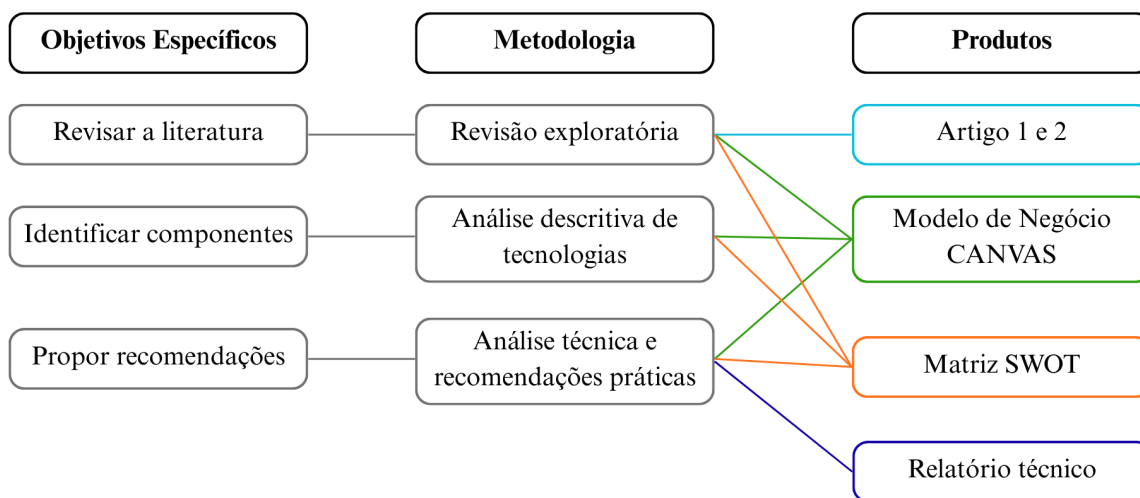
Objetivos Específicos

Metodologia

Produtos

Revisar a literatura

Revisão exploratória

Artigo 1 e 2

Identificar componentes

Análise descritiva de tecnologias

Modelo de Negócio CANVAS

Propor recomendações

Análise técnica e recomendações práticas

Matriz SWOT

Relatório técnico